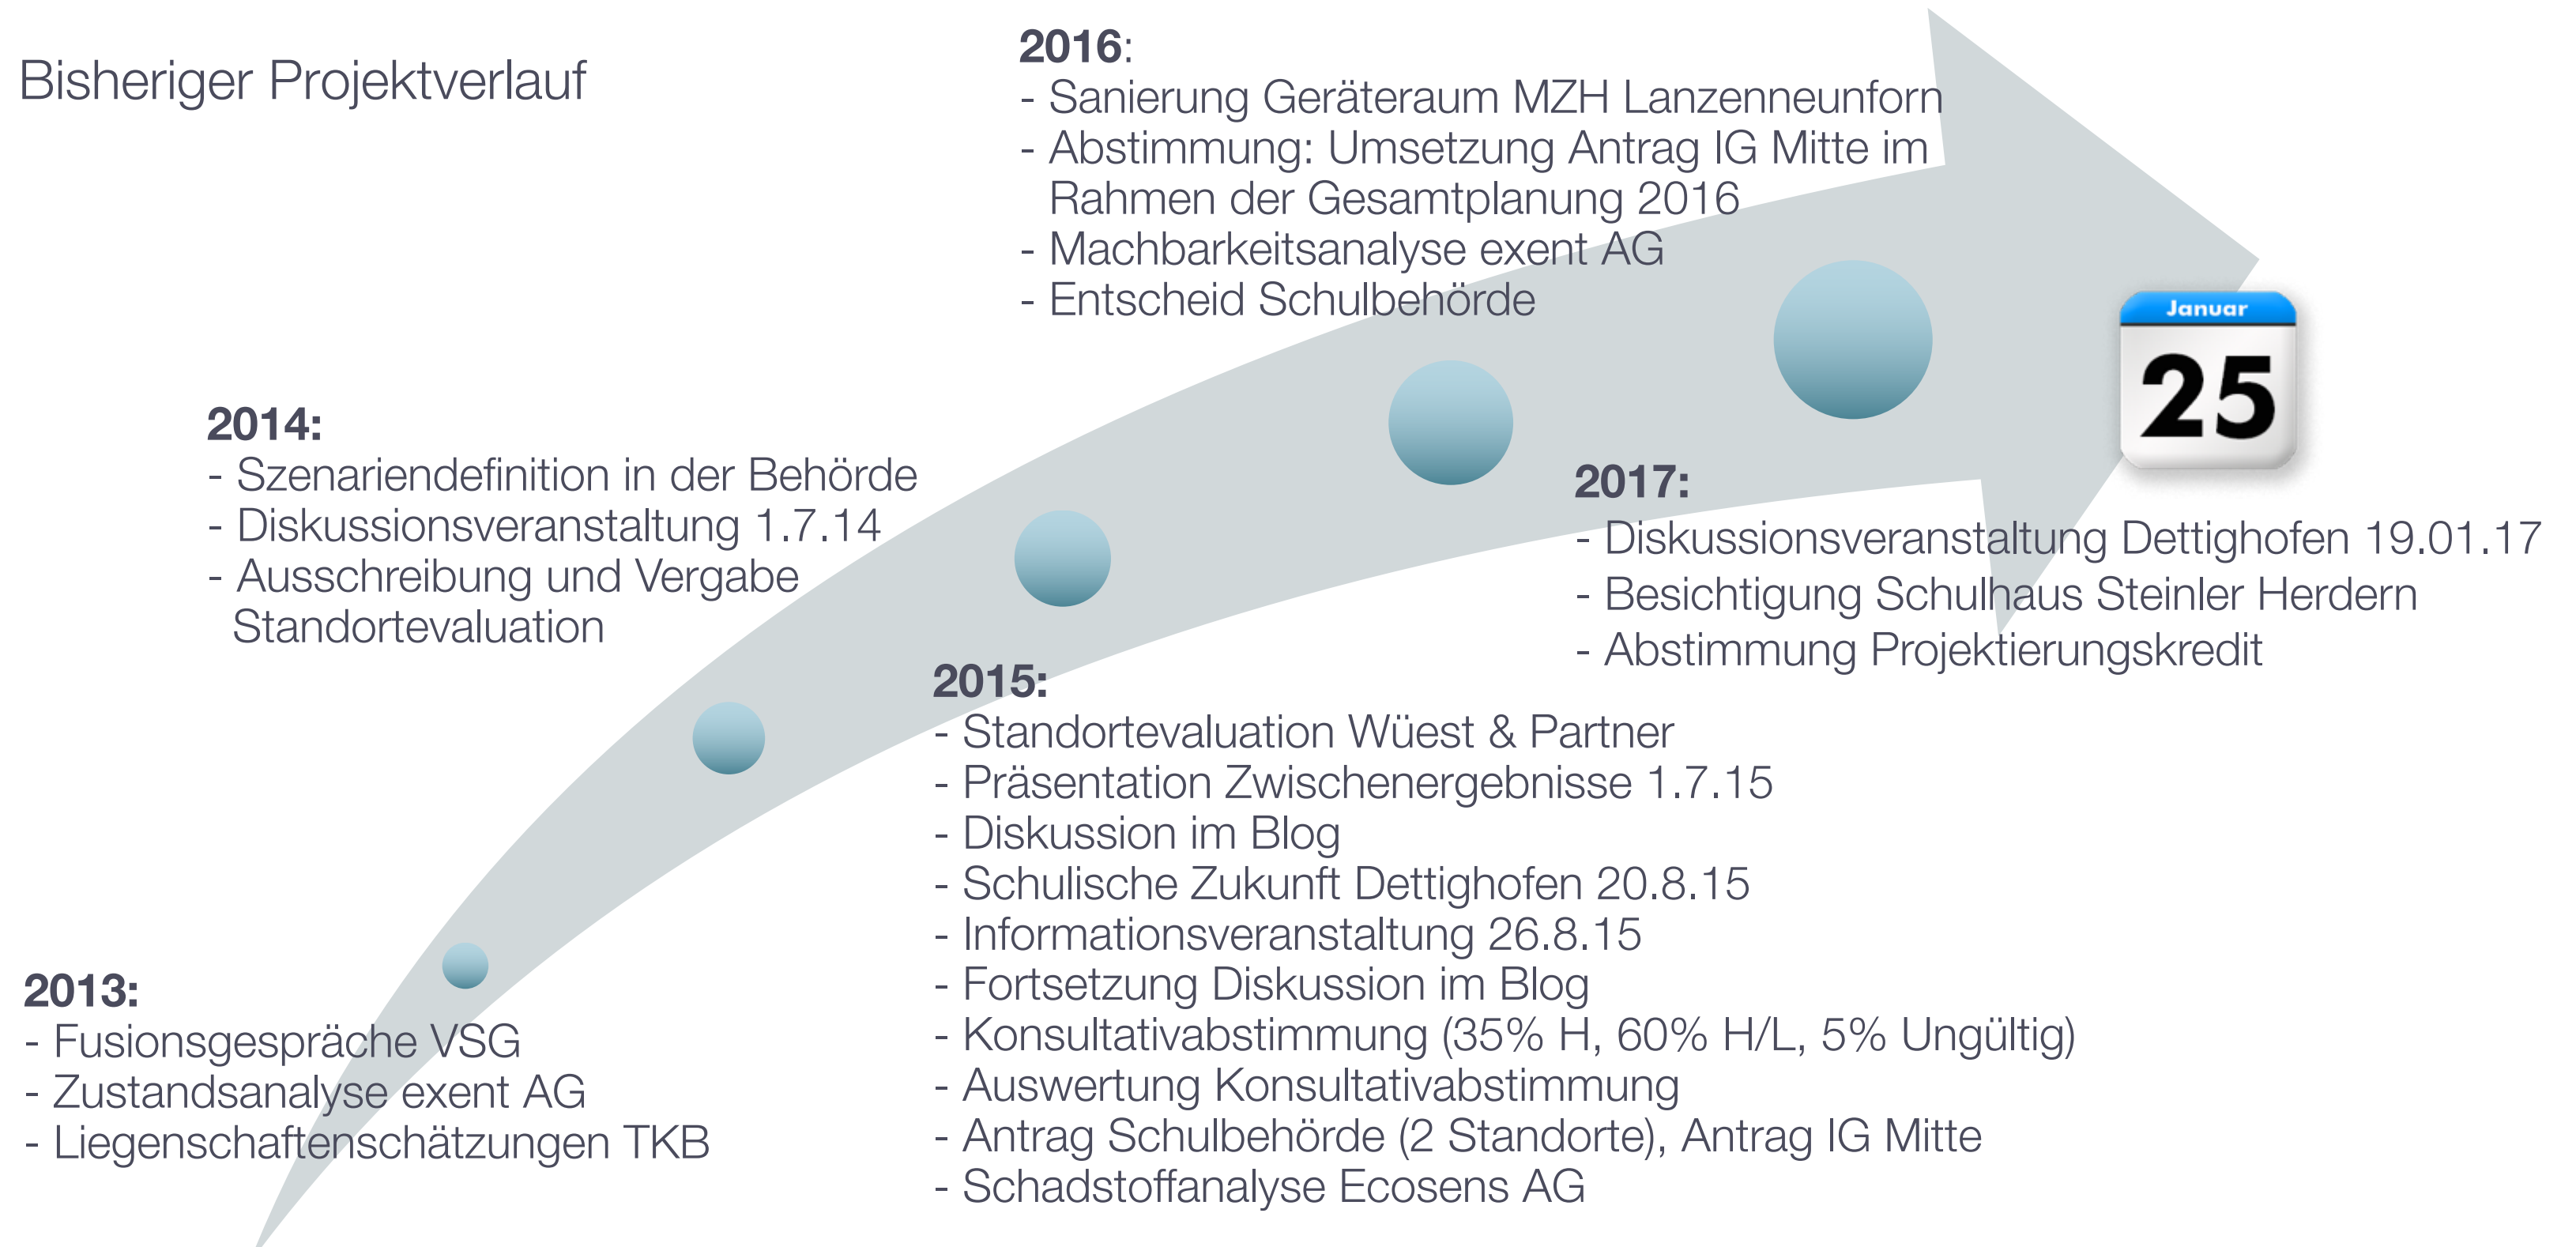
Bisheriger Projektverlauf

2016:
- Sanierung Geräteraum MZH Lanzenneunforn
- Abstimmung: Umsetzung Antrag IG Mitte im Rahmen der Gesamtplanung 2016
- Machbarkeitsanalyse exent AG
- Entscheid Schulbehörde

2014:
- Szenariendefinition in der Behörde
- Diskussionsveranstaltung 1.7.14
- Ausschreibung und Vergabe Standortevaluation

Januar
25

2017:
- Diskussionsveranstaltung Dettighofen 19.01.17
- Besichtigung Schulhaus Steinler Herdern
- Abstimmung Projektierungskredit

2015:
- Standortevaluation Wüest & Partner
- Präsentation Zwischenergebnisse 1.7.15
- Diskussion im Blog
- Schulische Zukunft Dettighofen 20.8.15
- Informationsveranstaltung 26.8.15
- Fortsetzung Diskussion im Blog
- Konsultativabstimmung (35% H, 60% H/L, 5% Ungültig)
- Auswertung Konsultativabstimmung
- Antrag Schulbehörde (2 Standorte), Antrag IG Mitte
- Schadstoffanalyse Ecosens AG

2013:
- Fusionsgespräche VSG
- Zustandsanalyse exent AG
- Liegenschaftenschätzungen TKB